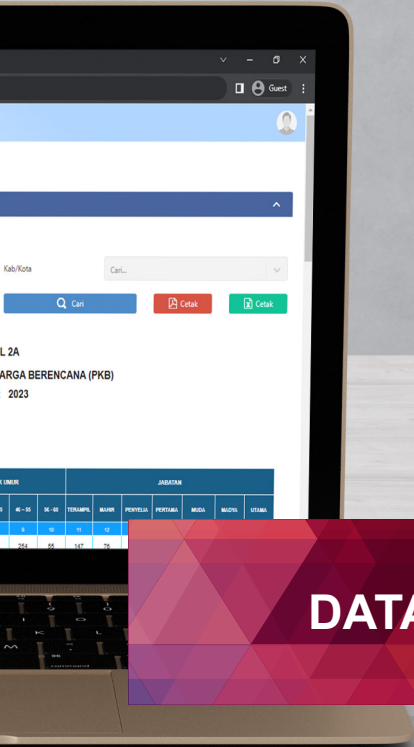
Guest

Kab/Kota

Cari...

Cari

Cetak

Cetak

L 2A

ARGA BERENCANA (PKB)

2023

K UMUR

JABATAN

| S | 46 – 55 | 56 - 65 | TERAMPIL | MAHIR | PENYELIA | PERTAMA | MUDA | MADYA | UTAMA |
|---|---|---|---|---|---|---|---|---|---|
|  | 9 | 10 | 11 | 12 |  |  |  |  |  |
|  | 254 | 55 | 147 | 76 |  |  |  |  |  |

DATA